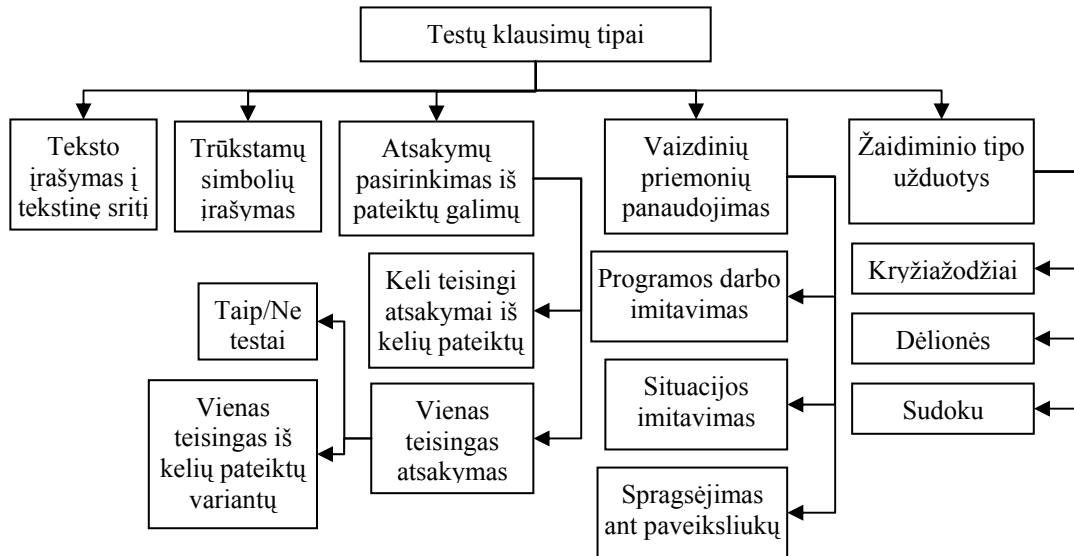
Testų klausimų tipai

Teksto įrašymas į tekstinę sritį

Trūkstamų simbolių įrašymas

Atsakymų pasirinkimas iš pateiktų galimų

Vaizdinių priemonių panaudojimas

Žaidiminio tipo užduotys

Keli teisingi atsakymai iš kelių pateiktų

Taip/Ne testai

Vienas teisingas iš kelių pateiktų variantų

Vienas teisingas atsakymas

Programos darbo imitavimas

Situacijos imitavimas

Spragsėjimas ant paveiksliukų

Kryžiažodžiai

Dėlionės

Sudoku